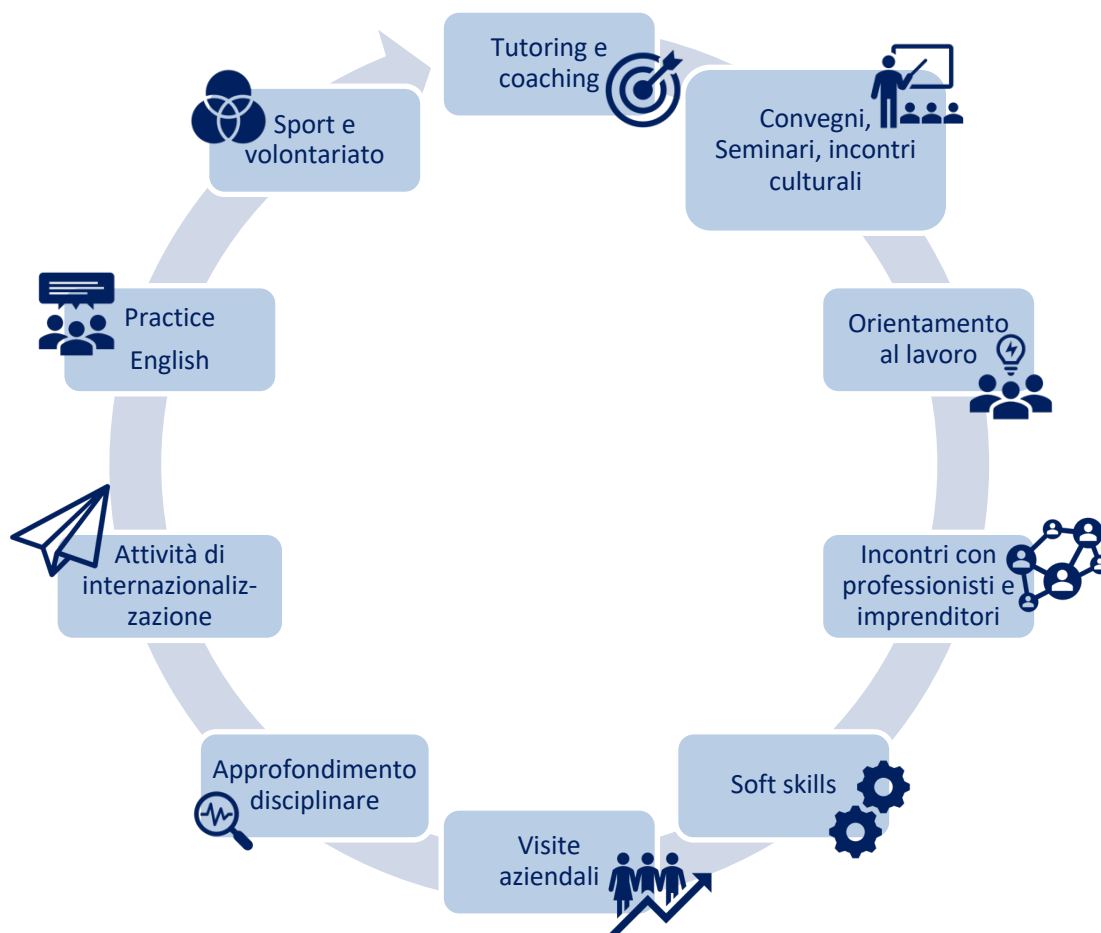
Tutoring e coaching

Convegni, Seminari, incontri culturali

Orientamento al lavoro

Incontri con professionisti e imprenditori

Soft skills

Visite aziendali

Approfondimento disciplinare

Attività di internazionalizzazione

Practice English

Sport e volontariato